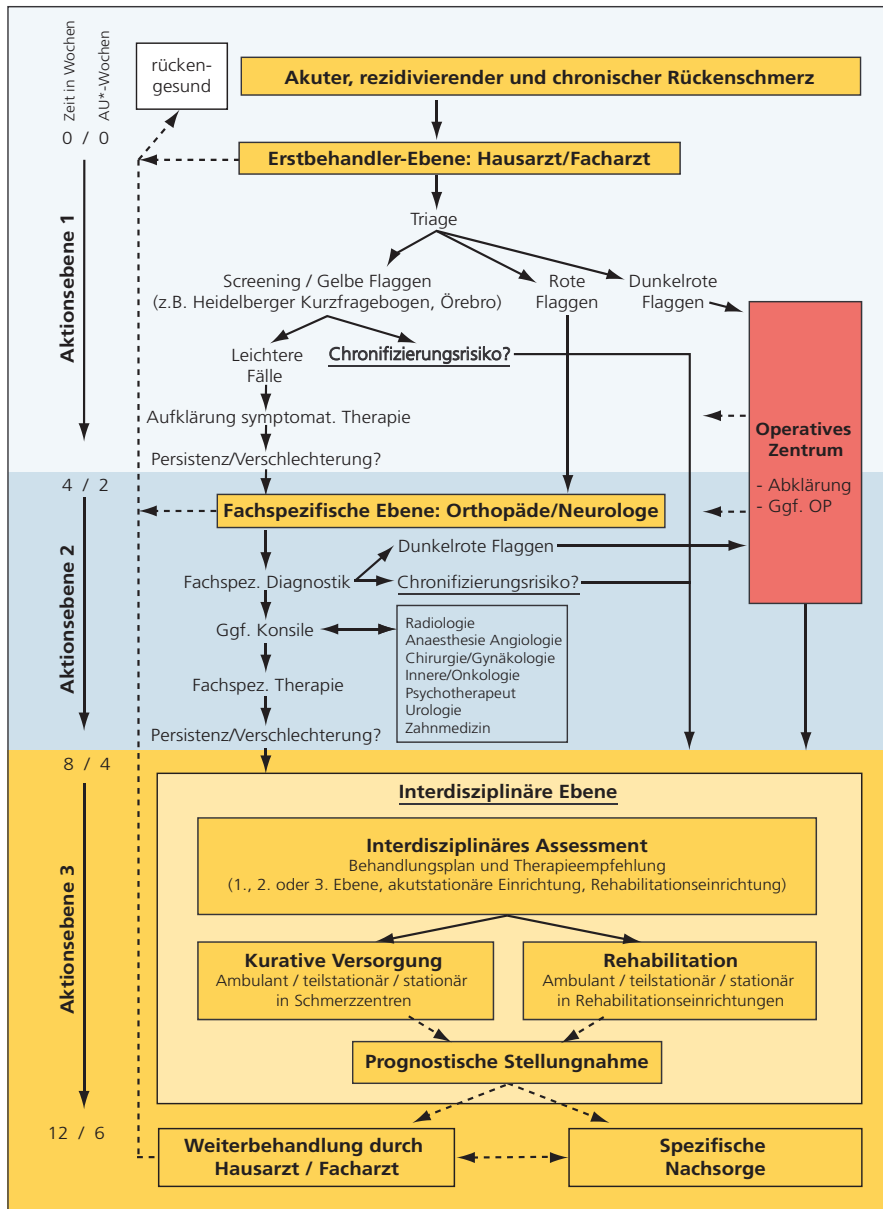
Zeit in Wochen
AU*-Wochen

0 / 0

rückengesund

Akuter, rezidivierender und chronischer Rückenschmerz

Erstbehandler-Ebene: Hausarzt/Facharzt

Aktionsebene 1

Triage

Screening / Gelbe Flaggen (z.B. Heidelberger Kurzfragebogen, Örebro)

Rote Flaggen

Dunkelrote Flaggen

Leichtere Fälle

Chronifizierungsrisiko?

Aufklärung symptomat. Therapie

Persistenz/Verschlechterung?

Operatives Zentrum

- Abklärung
- Ggf. OP

4 / 2

Aktionsebene 2

Fachspezifische Ebene: Orthopäde/Neurologe

Fachspez. Diagnostik

Dunkelrote Flaggen

Chronifizierungsrisiko?

Ggf. Konsile

Radiologie
Anaesthesie Angiologie
Chirurgie/Gynäkologie
Innere/Onkologie
Psychotherapeut
Urologie
Zahnmedizin

Fachspez. Therapie

Persistenz/Verschlechterung?

8 / 4

Aktionsebene 3

Interdisziplinäre Ebene

Interdisziplinäres Assessment
Behandlungsplan und Therapieempfehlung
(1., 2. oder 3. Ebene, akutstationäre Einrichtung, Rehabilitationseinrichtung)

Kurative Versorgung
Ambulant / teilstationär / stationär in Schmerzzentren

Rehabilitation
Ambulant / teilstationär / stationär in Rehabilitationseinrichtungen

Prognostische Stellungnahme

12 / 6

Weiterbehandlung durch Hausarzt / Facharzt

Spezifische Nachsorge